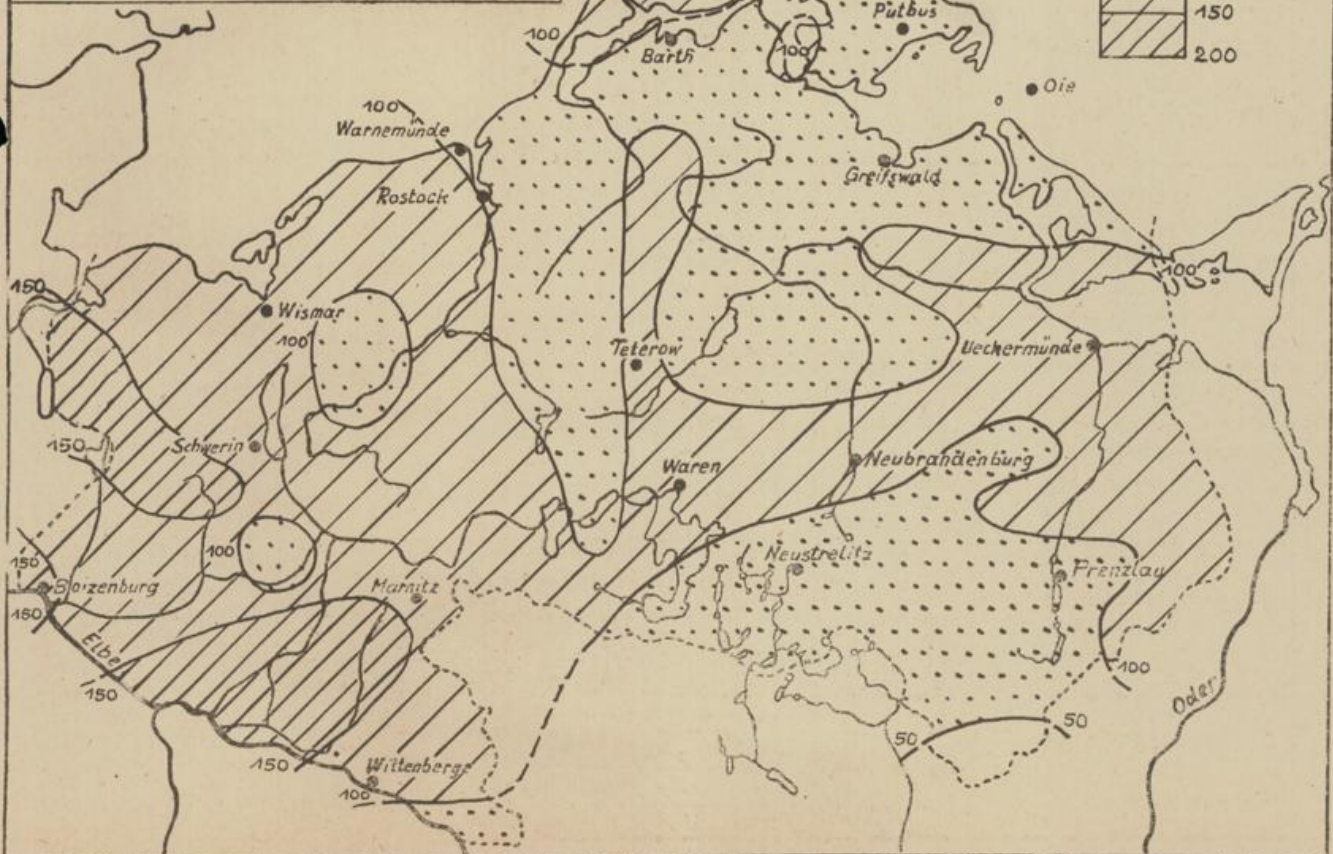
150
200
Putbus
100
Barth
100
Oie
100
Warnemünde
Rostock
Greifswald
150
Wismar
100
100
Teterow
Ueckermünde
150
Schwerin
Waren
Neubrandenburg
150
100
Neustrelitz
Boizenburg
Marnitz
Prenzlau
150
Elbe
150
100
Oder
50
50
150
Wittenberge
100